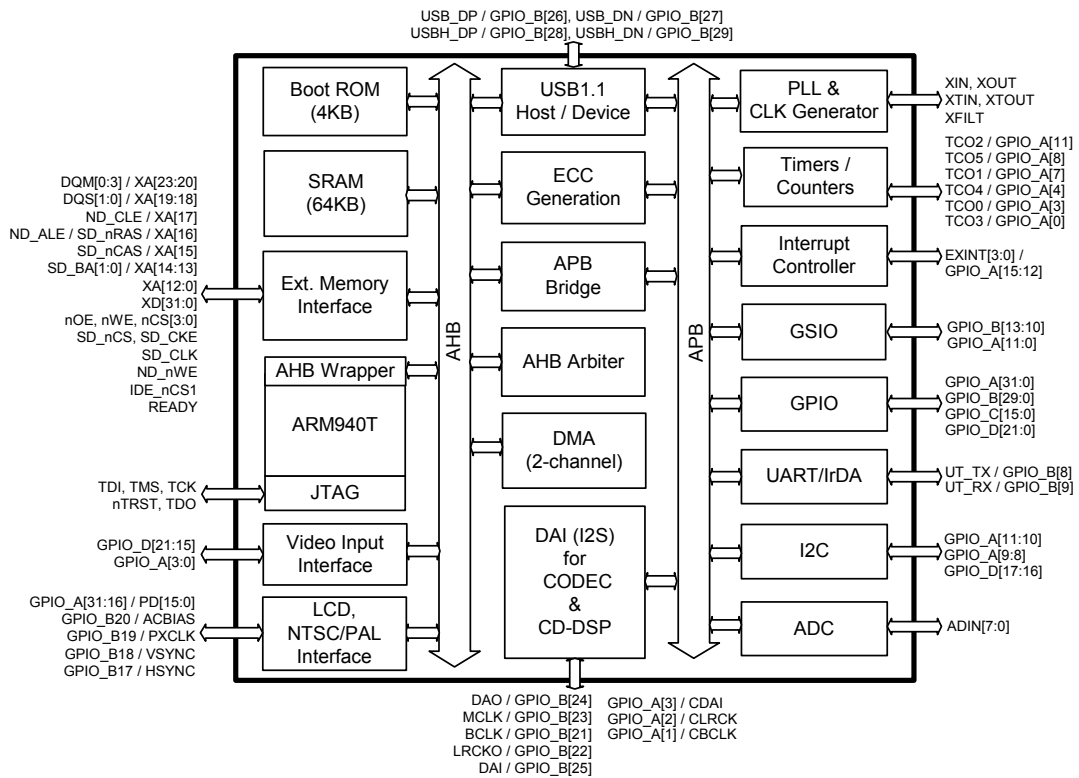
USB_DP / GPIO_B[26], USB_DN / GPIO_B[27]
USBH_DP / GPIO_B[28], USBH_DN / GPIO_B[29]

Boot ROM (4KB)

SRAM (64KB)

DQM[0:3] / XA[23:20]
DQS[1:0] / XA[19:18]
ND_CLE / XA[17]
ND_ALE / SD_nRAS / XA[16]
SD_nCAS / XA[15]
SD_BA[1:0] / XA[14:13]
XA[12:0]
XD[31:0]
nOE, nWE, nCS[3:0]
SD_nCS, SD_CKE
SD_CLK
ND_nWE
IDE_nCS1
READY

Ext. Memory Interface

AHB Wrapper

ARM940T

JTAG

TDI, TMS, TCK
nTRST, TDO

GPIO_D[21:15]
GPIO_A[3:0]

Video Input Interface

GPIO_A[31:16] / PD[15:0]
GPIO_B20 / ACBIAS
GPIO_B19 / PXCLK
GPIO_B18 / VSYNC
GPIO_B17 / HSYNC

LCD, NTSC/PAL Interface

AHB

USB1.1 Host / Device

ECC Generation

APB Bridge

AHB Arbiter

DMA (2-channel)

DAI (I2S) for CODEC & CD-DSP

APB

PLL & CLK Generator

XIN, XOUT
XTIN, XTOUT
XFILT

Timers / Counters

TCO2 / GPIO_A[11]
TCO5 / GPIO_A[8]
TCO1 / GPIO_A[7]
TCO4 / GPIO_A[4]
TCO0 / GPIO_A[3]
TCO3 / GPIO_A[0]

Interrupt Controller

EXINT[3:0] /
GPIO_A[15:12]

GSIO

GPIO_B[13:10]
GPIO_A[11:0]

GPIO

GPIO_A[31:0]
GPIO_B[29:0]
GPIO_C[15:0]
GPIO_D[21:0]

UART/IrDA

UT_TX / GPIO_B[8]
UT_RX / GPIO_B[9]

I2C

GPIO_A[11:10]
GPIO_A[9:8]
GPIO_D[17:16]

ADC

ADIN[7:0]

DAO / GPIO_B[24]
MCLK / GPIO_B[23]
BCLK / GPIO_B[21]
LRCKO / GPIO_B[22]
DAI / GPIO_B[25]

GPIO_A[3] / CDAI
GPIO_A[2] / CLRCK
GPIO_A[1] / CBCLK